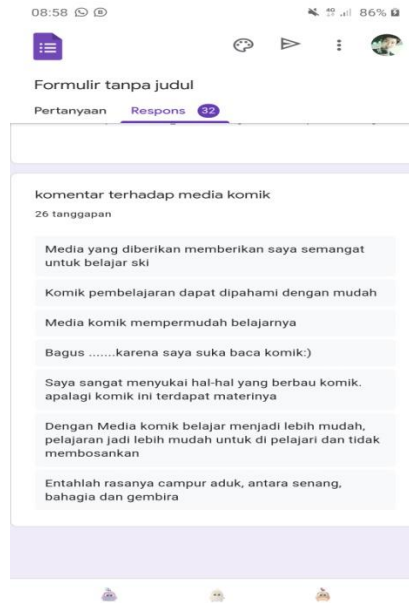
08:58 86%

Formulir tanpa judul

Pertanyaan Respons 32

komentar terhadap media komik

26 tanggapan

Media yang diberikan memberikan saya semangat untuk belajar ski

Komik pembelajaran dapat dipahami dengan mudah

Media komik mempermudah belajarnya

Bagus .......karena saya suka baca komik:)

Saya sangat menyukai hal-hal yang berbau komik. apalagi komik ini terdapat materinya

Dengan Media komik belajar menjadi lebih mudah, pelajaran jadi lebih mudah untuk di pelajari dan tidak membosankan

Entahlah rasanya campur aduk, antara senang, bahagia dan gembira